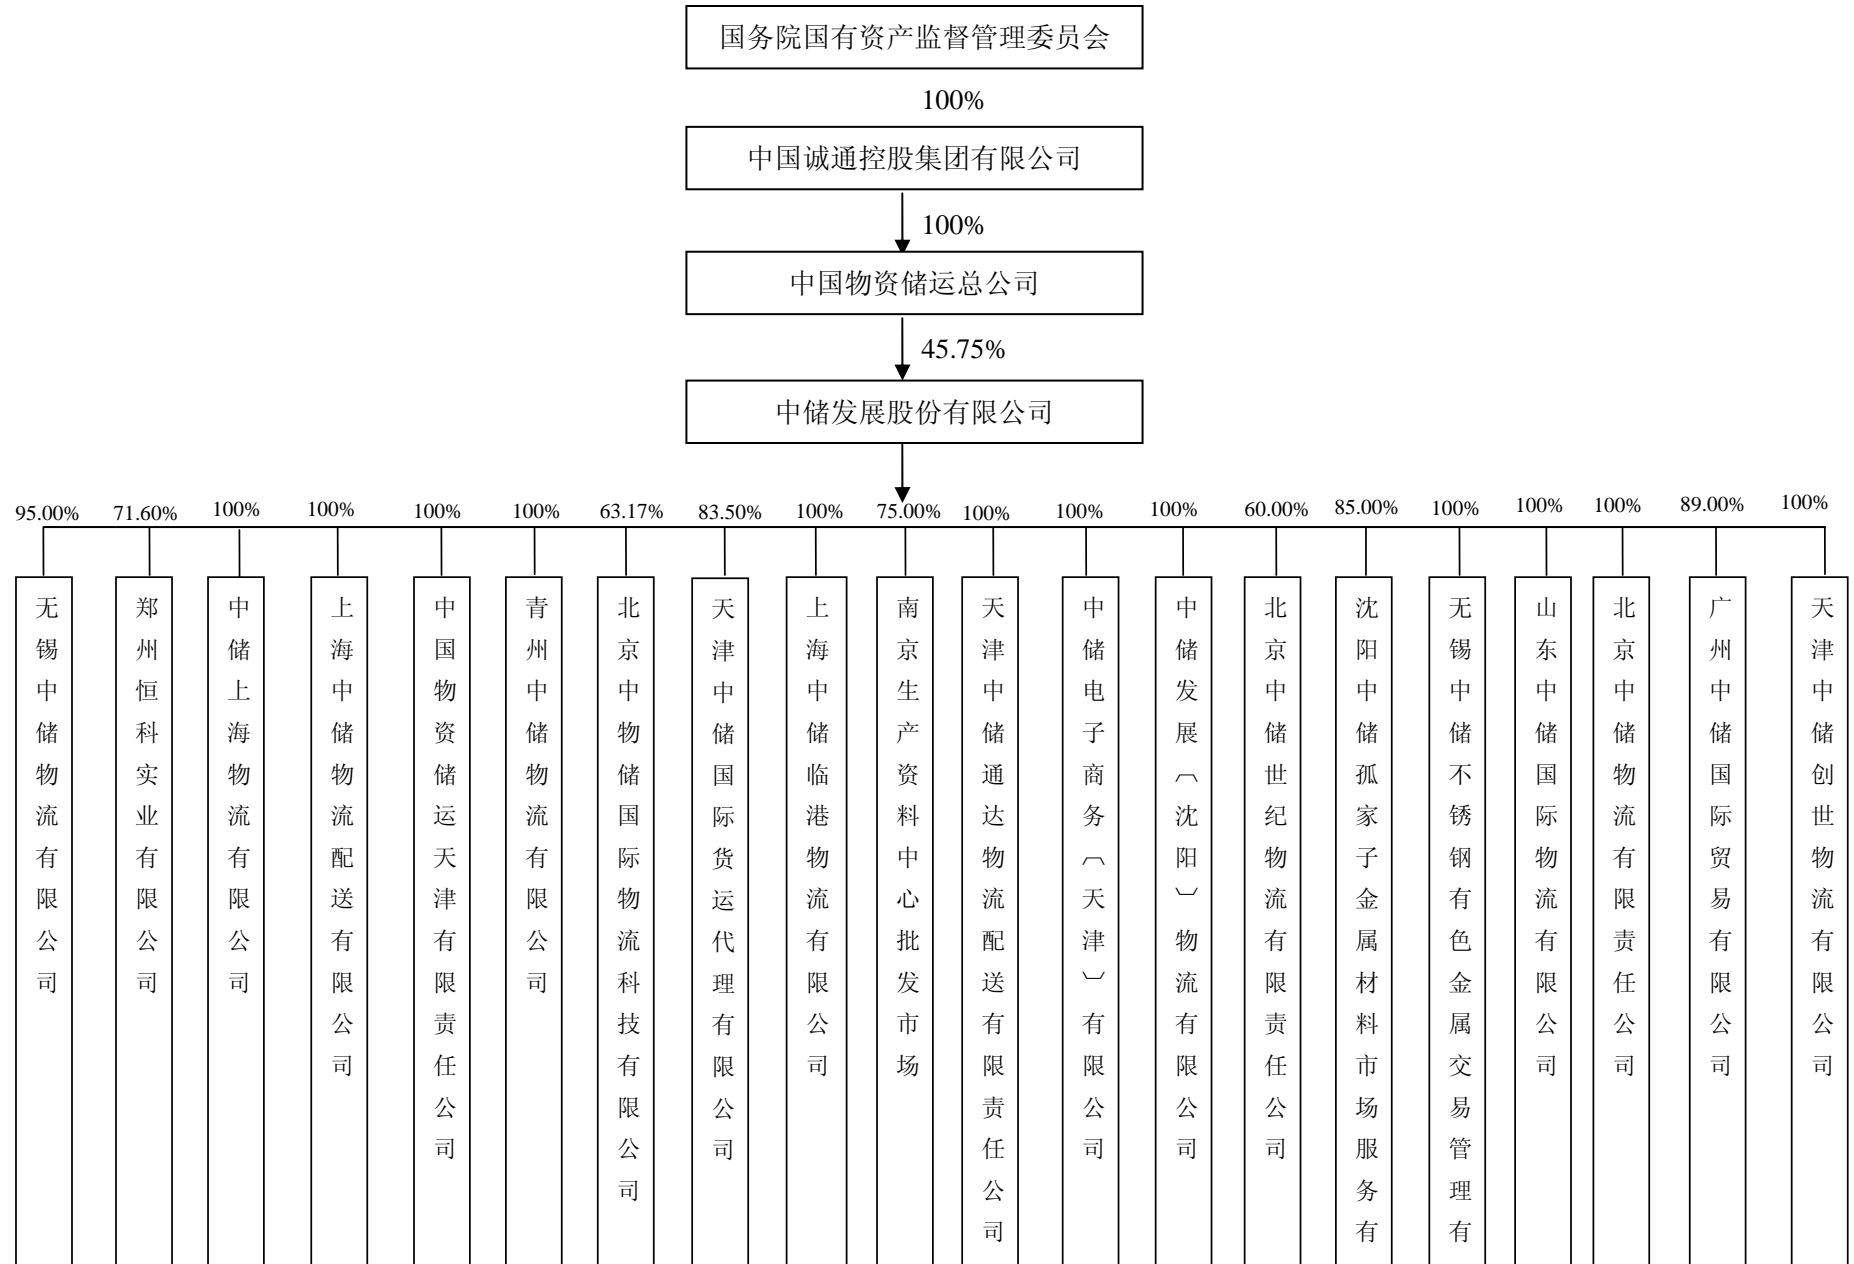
国务院国有资产监督管理委员会

100%

中国诚通控股集团有限公司

100%

中国物资储运总公司

45.75%

中储发展股份有限公司

95.00% 71.60% 100% 100% 100% 100% 63.17% 83.50% 100% 75.00% 100% 100% 100% 60.00% 85.00% 100% 100% 100% 89.00% 100%

无锡中储物流有限公司

郑州恒科实业有限公司

中储上海物流有限公司

上海中储物流配送有限公司

中国物资储运天津有限责任公司

青州中储物流有限公司

北京中物储国际物流科技有限公司

天津中储国际货运代理有限公司

上海中储临港物流有限公司

南京生产资料中心批发市场

天津中储通达物流配送有限责任公司

中储电子商务（天津）有限公司

中储发展（沈阳）物流有限公司

北京中储世纪物流有限责任公司

沈阳中储孤家子金属材料市场服务有

无锡中储不锈钢有色金属交易管理有

山东中储国际物流有限公司

北京中储物流有限责任公司

广州中储国际贸易有限公司

天津中储创世物流有限公司